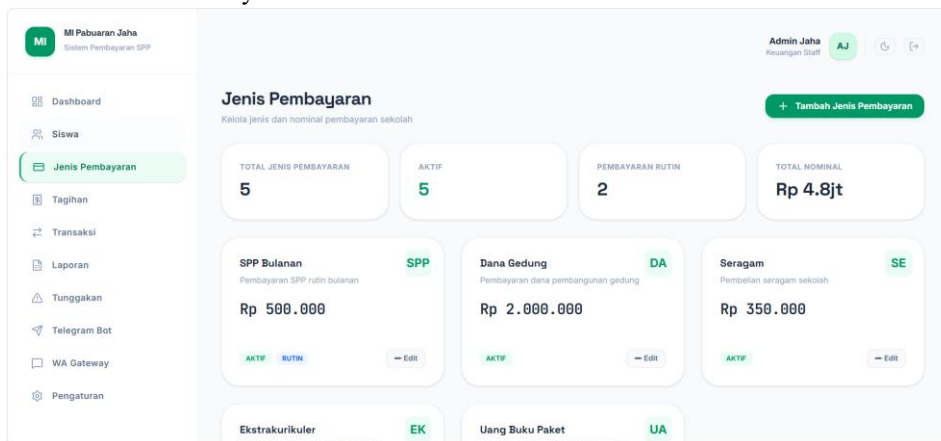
MI
MI Pabuaran Jaha
Sistem Pembayaran SPP

Dashboard
Siswa
Jenis Pembayaran
Tagihan
Transaksi
Laporan
Tunggakan
Telegram Bot
WA Gateway
Pengaturan

Admin Jaha
Keuangan Staff
AJ

Jenis Pembayaran
Kelola jenis dan nominal pembayaran sekolah

+ Tambah Jenis Pembayaran

TOTAL JENIS PEMBAYARAN
5

AKTIF
5

PEMBAYARAN RUTIN
2

TOTAL NOMINAL
Rp 4.8jt

SPP Bulanan
SPP
Pembayaran SPP rutin bulanan
Rp 500.000
AKTIF RUTIN
Edit

Dana Gedung
DA
Pembayaran dana pembangunan gedung
Rp 2.000.000
AKTIF
Edit

Seragam
SE
Pembelian seragam sekolah
Rp 350.000
AKTIF
Edit

Ekstrakurikuler
EK

Uang Buku Paket
UA